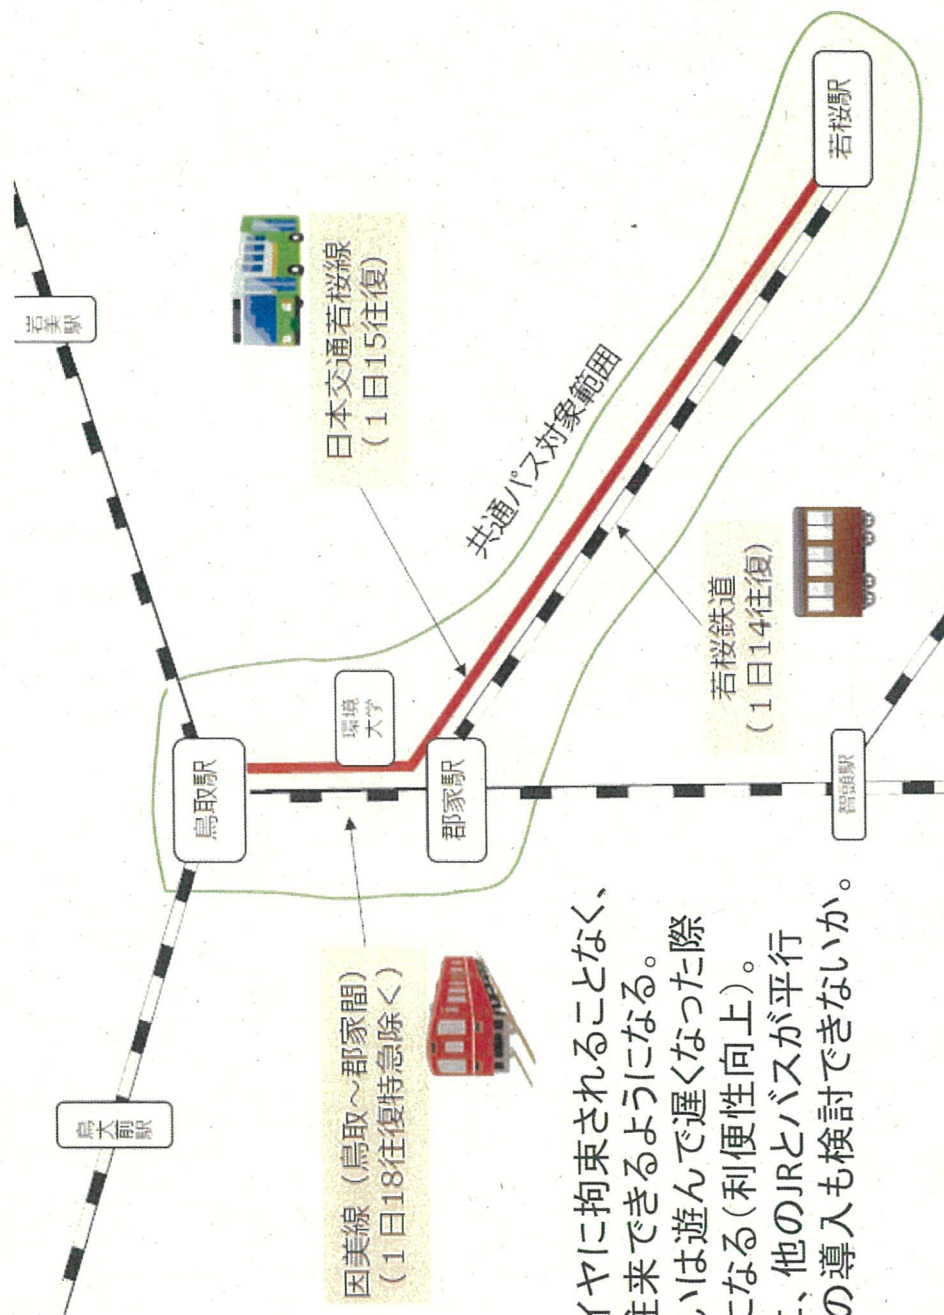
若桜駅

日本交通若桜線
（１日15往復）

共通パス対象範囲

若桜鉄道
（１日14往復）

岩美駅

鳥取駅

環境大学

郡家駅

智頭駅

鳥大前駅

因美線（鳥取～郡家間）
（１日18往復特急除く）

イヤに拘束されることなく、
往来できるようになる。
いは遊んで遅くなった際
になる(利便性向上)。
、他のJRとバスが平行
の導入も検討できないか。